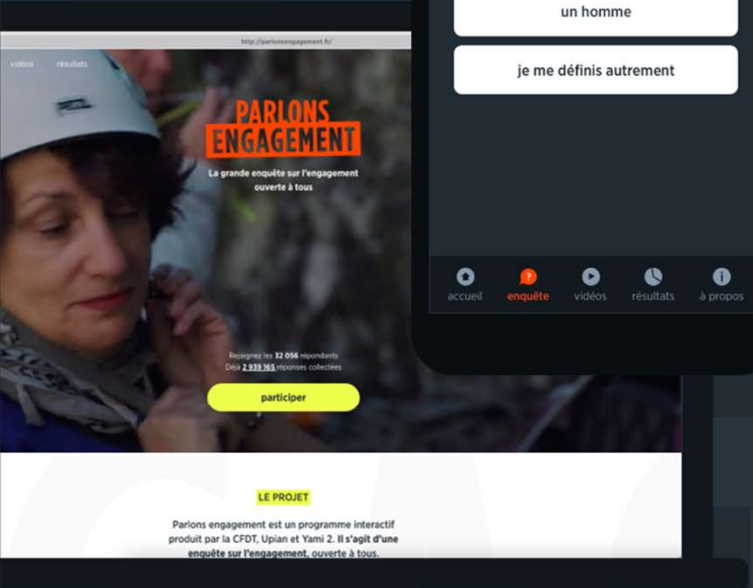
http://parlonsengagement.fr/

vidéos résultats

PARLONS ENGAGEMENT

La grande enquête sur l'engagement ouverte à tous

Rejoignez les 32 056 répondants
Déjà 2 939 165 réponses collectées

participer

LE PROJET

Parlons engagement est un programme interactif produit par la CFDT, Upian et Yami 2. Il s'agit d'une enquête sur l'engagement, ouverte à tous.

un homme

je me définis autrement

accueil enquête vidéos résultats à propos